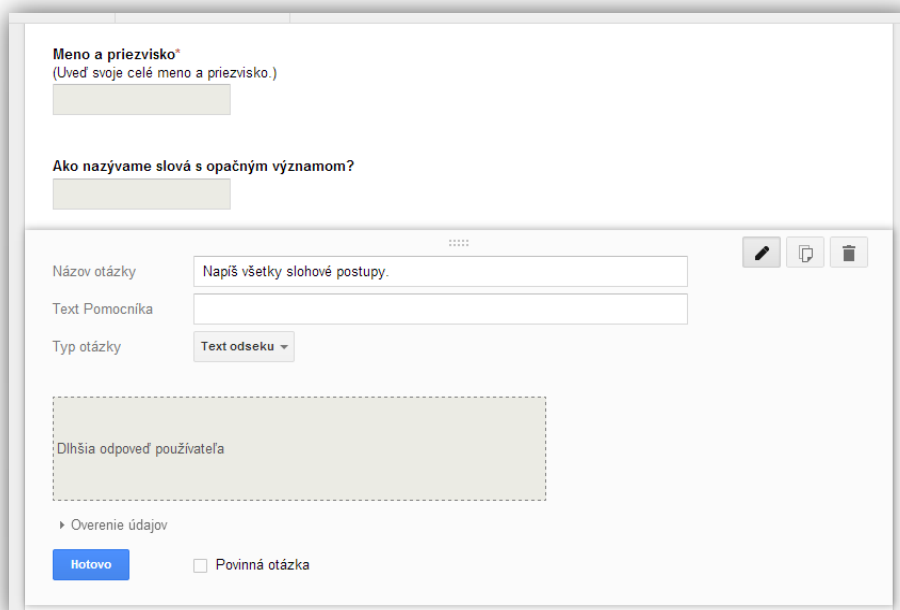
Meno a priezvisko*
(Uveď svoje celé meno a priezvisko.)

Ako nazývame slová s opačným významom?

Názov otázky
Napíš všetky slohové postupy.

Text Pomocníka

Typ otázky
Text odseku

Dlhšia odpoveď používateľa

Overenie údajov

Hotovo

Povinná otázka